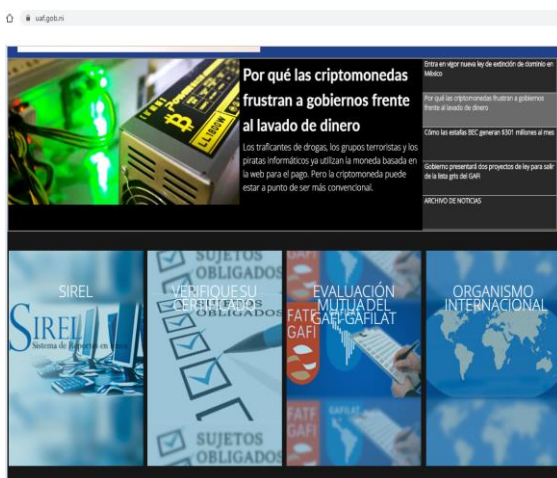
uaf.gob.ni

Por qué las criptomonedas frustran a gobiernos frente al lavado de dinero

Los traficantes de drogas, los grupos terroristas y los piratas informáticos ya utilizan la moneda basada en la web para el pago. Pero la criptomoneda puede estar a punto de ser más convencional.

Entra en vigor nueva ley de extinción de dominio en México

Por qué las criptomonedas frustran a gobiernos frente al lavado de dinero

Cómo las estafas BEC generan $301 millones al mes

Gobierno presentará dos proyectos de ley para salir de la lista gris del GAFI

ARCHIVO DE NOTICIAS

SIREL

SIREL Sistema de Reporte en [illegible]

VERIFIQUE SU CERTIFICADO

SUJETOS OBLIGADOS

SUJETOS OBLIGADOS

EVALUACIÓN MUTUA DEL GAFI-GAFILAT

FATF GAFI

ORGANISMO INTERNACIONAL